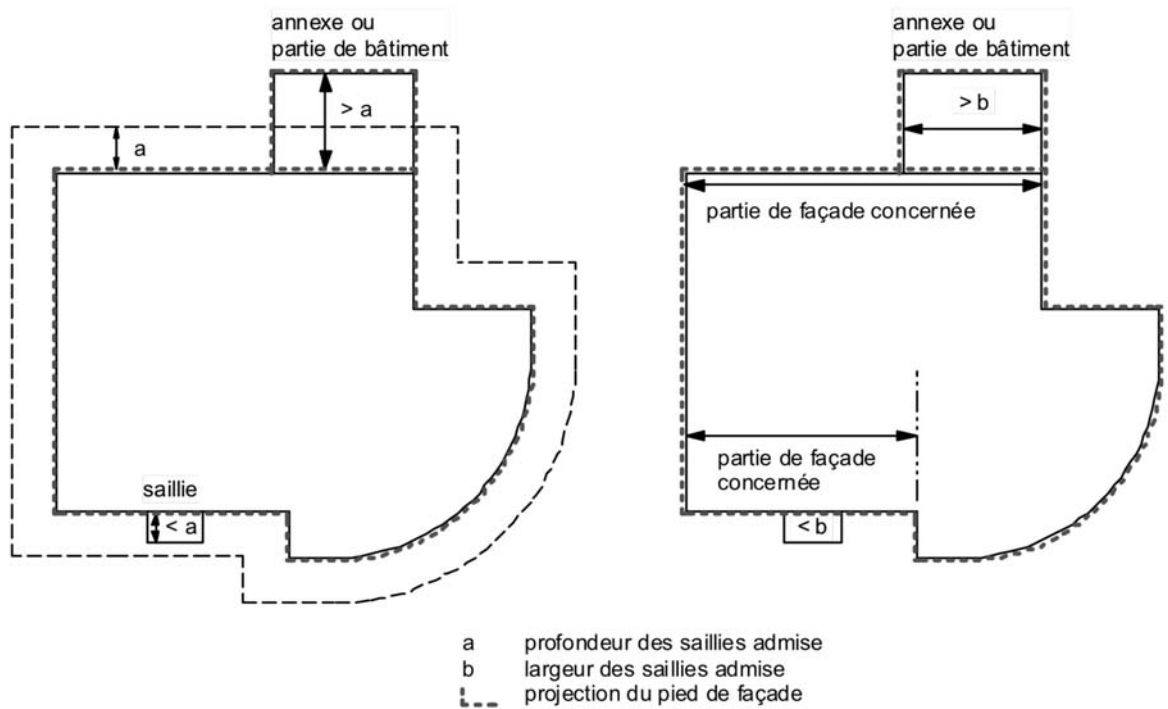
annexe ou partie de bâtiment

> a

a

saillie

< a

annexe ou partie de bâtiment

> b

partie de façade concernée

partie de façade concernée

< b

a profondeur des saillies admise
b largeur des saillies admise
projection du pied de façade